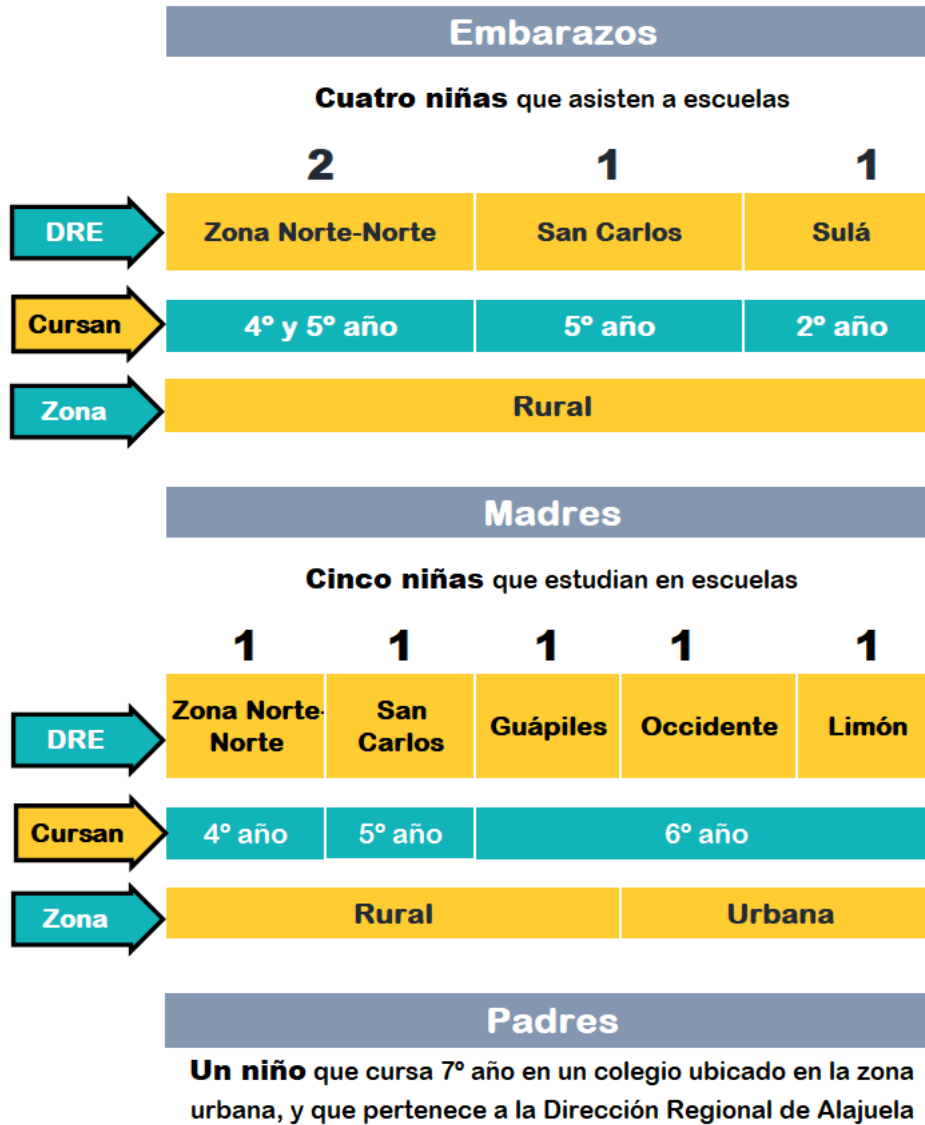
Embarazos

**Cuatro niñas** que asisten a escuelas

| | 2 | 1 | 1 |
|---|---|---|---|
| DRE | Zona Norte-Norte | San Carlos | Sulá |
| Cursan | 4º y 5º año | 5º año | 2º año |
| Zona | Rural | | |

Madres

**Cinco niñas** que estudian en escuelas

| | 1 | 1 | 1 | 1 | 1 |
|---|---|---|---|---|---|
| DRE | Zona Norte-Norte | San Carlos | Guápiles | Occidente | Limón |
| Cursan | 4º año | 5º año | 6º año | | |
| Zona | Rural | | | Urbana | |

Padres

**Un niño** que cursa 7º año en un colegio ubicado en la zona urbana, y que pertenece a la Dirección Regional de Alajuela